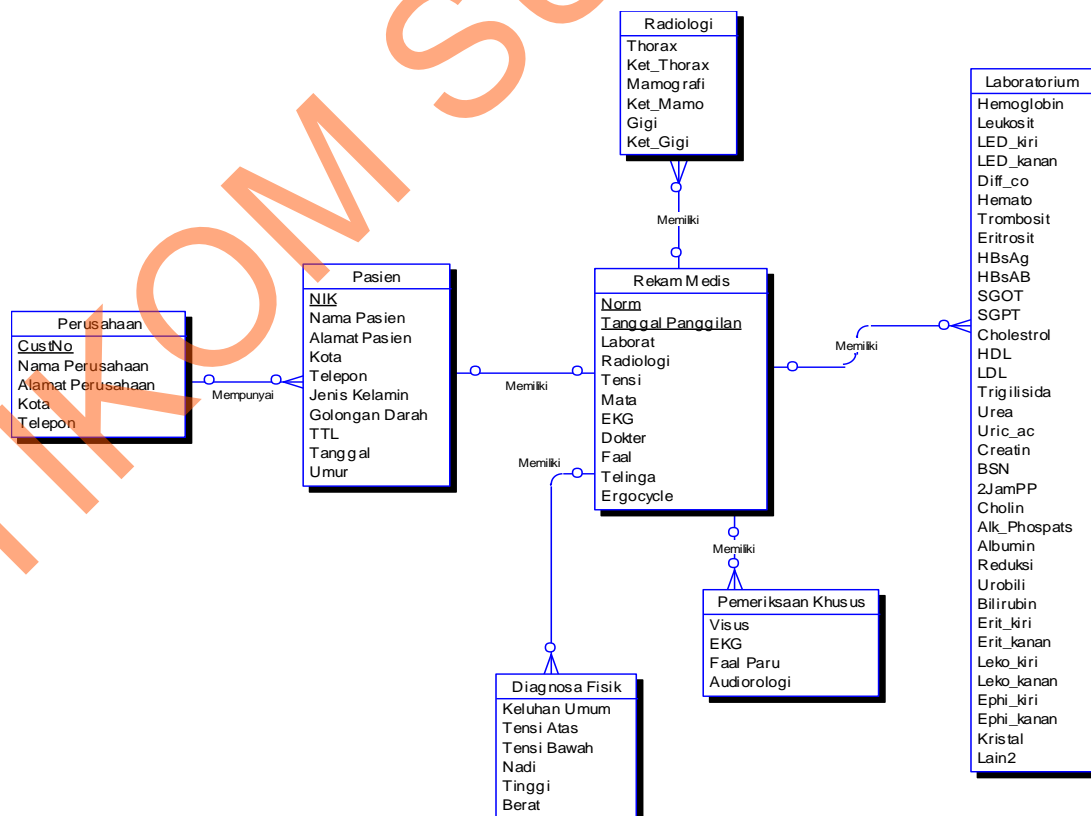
Radiologi
Thorax
Ket_Thorax
Mamografi
Ket_Mamo
Gigi
Ket_Gigi

Laboratorium
Hemoglobin
Leukosit
LED_kiri
LED_kanan
Diff_co
Hemato
Trombosit
Eritrosit
HBsAg
HBsAB
SGOT
SGPT
Cholestrol
HDL
LDL
Trigilisida
Urea
Uric_ac
Creatin
BSN
2JamPP
Cholin
Alk_Phospats
Albumin
Reduksi
Urobili
Bilirubin
Erit_kiri
Erit_kanan
Leko_kiri
Leko_kanan
Ephi_kiri
Ephi_kanan
Kristal
Lain2

Memilki

Pasien
NIK
Nama Pasien
Alamat Pasien
Kota
Telepon
Jenis Kelamin
Golongan Darah
TTL
Tanggal
Umur

Rekam Medis
Norm
Tanggal Panggilan
Laborat
Radiologi
Tensi
Mata
EKG
Dokter
Faal
Telinga
Ergocycle

Memilki

Perusahaan
CustNo
Nama Perusahaan
Alamat Perusahaan
Kota
Telepon

Mempunyai

Memilki

Memilki

Memilki

Pemeriksaan Khusus
Visus
EKG
Faal Paru
Audiorologi

Diagnosa Fisik
Keluhan Umum
Tensi Atas
Tensi Bawah
Nadi
Tinggi
Berat